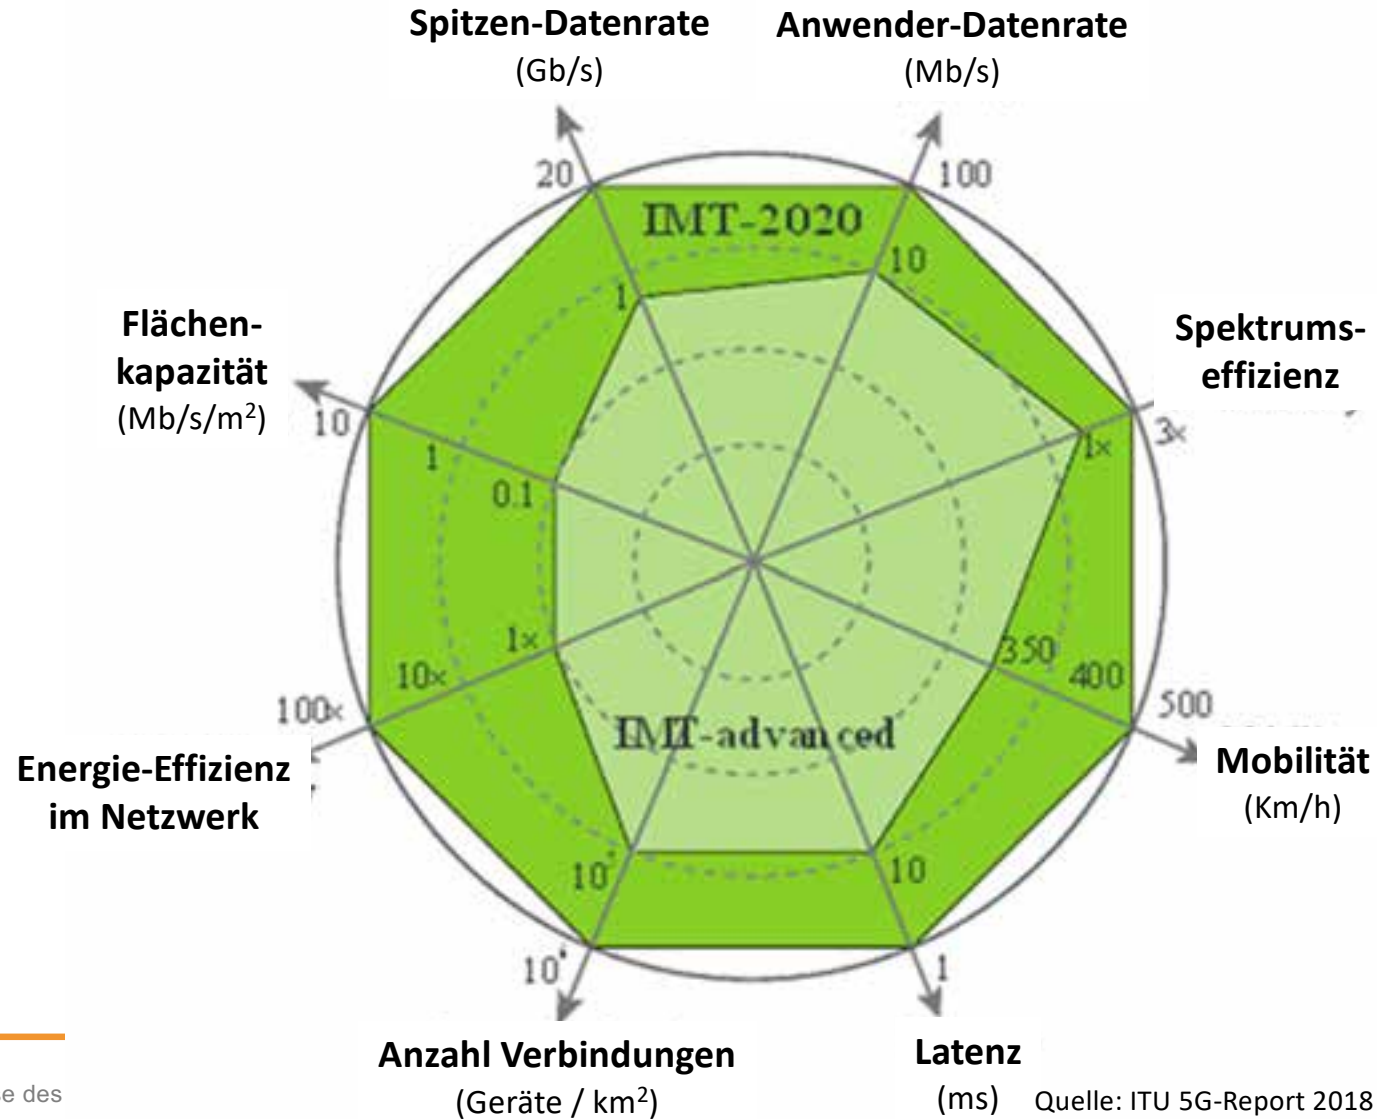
Spitzen-Datenrate
(Gb/s)

Anwender-Datenrate
(Mb/s)

20

100

IMT-2020

10

1

Flächen-
kapazität
(Mb/s/m$^2$)

Spektrums-
effizienz

10

3×

1×

1

0.1

1×

350

400

10×

500

100×

IMT-advanced

Energie-Effizienz
im Netzwerk

Mobilität
(Km/h)

10

10

10

1

Anzahl Verbindungen
(Geräte / km$^2$)

Latenz
(ms)

Quelle: ITU 5G-Report 2018

e des